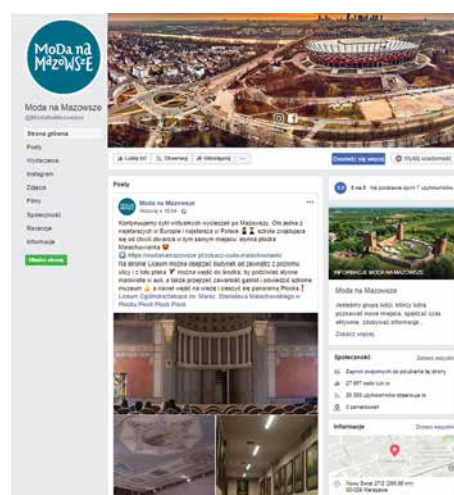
Moda na Mazowsze

Moda na Mazowsze
@ModaNaMazowsze

Strona główna
Posty
Wydarzenia
Instagram
Zdjęcia
Filmy
Społeczność
Recenzje
Informacje

Utwórz stronę

Lubię to! Obserwuj Udostępnij ...

Dowiedz się więcej Wyślij wiadomość

Posty

Moda na Mazowsze
Wczoraj o 16:04

Kontynuujemy cykl wirtualnych wycieczek po Mazowszu. Dziś jedna z najstarszych w Europie i najstarsza w Polsce szkoła zrzeszająca się od chwili otwarcia w tym samym miejscu: słynna płocka Małachowianka
https://modanamazowsze.pl/zobacz-cuda-malachowianki/
Na stronie Liceum można obejrzeć budynek od zewnątrz z poziomu ulicy i z lotu ptaka, wejść do środka, by podziwiać słynne malowidła w auli, a także przejrzeć zawartość gablot i odwiedzić szkolne muzeum, a nawet wejść na wieżę i cieszyć się panoramą Płocka
Liceum Ogólnokształcące im. Marsz. Stanisława Małachowskiego w Płocku Płock Płock Płock

5 ml. Na podstawie opinii 7 użytkowników

INFORMACJE MODA NA MAZOWSZE

Moda na Mazowsze
Jedziemy gdzie tylko, których tylko... poznawać nowe miejsca, spędzać czas aktywnie, zdobywać informacje...
Zobacz więcej

Społeczność Zobacz wszystko
Zaproś znajomych do polubienia tej strony
27 957 osób lubi to
28 355 użytkowników obserwuje to
0 zameldowań

Informacje Zobacz wszystko
Nowy Świat 27/2 (358.00 m)
00-029 Warszawa